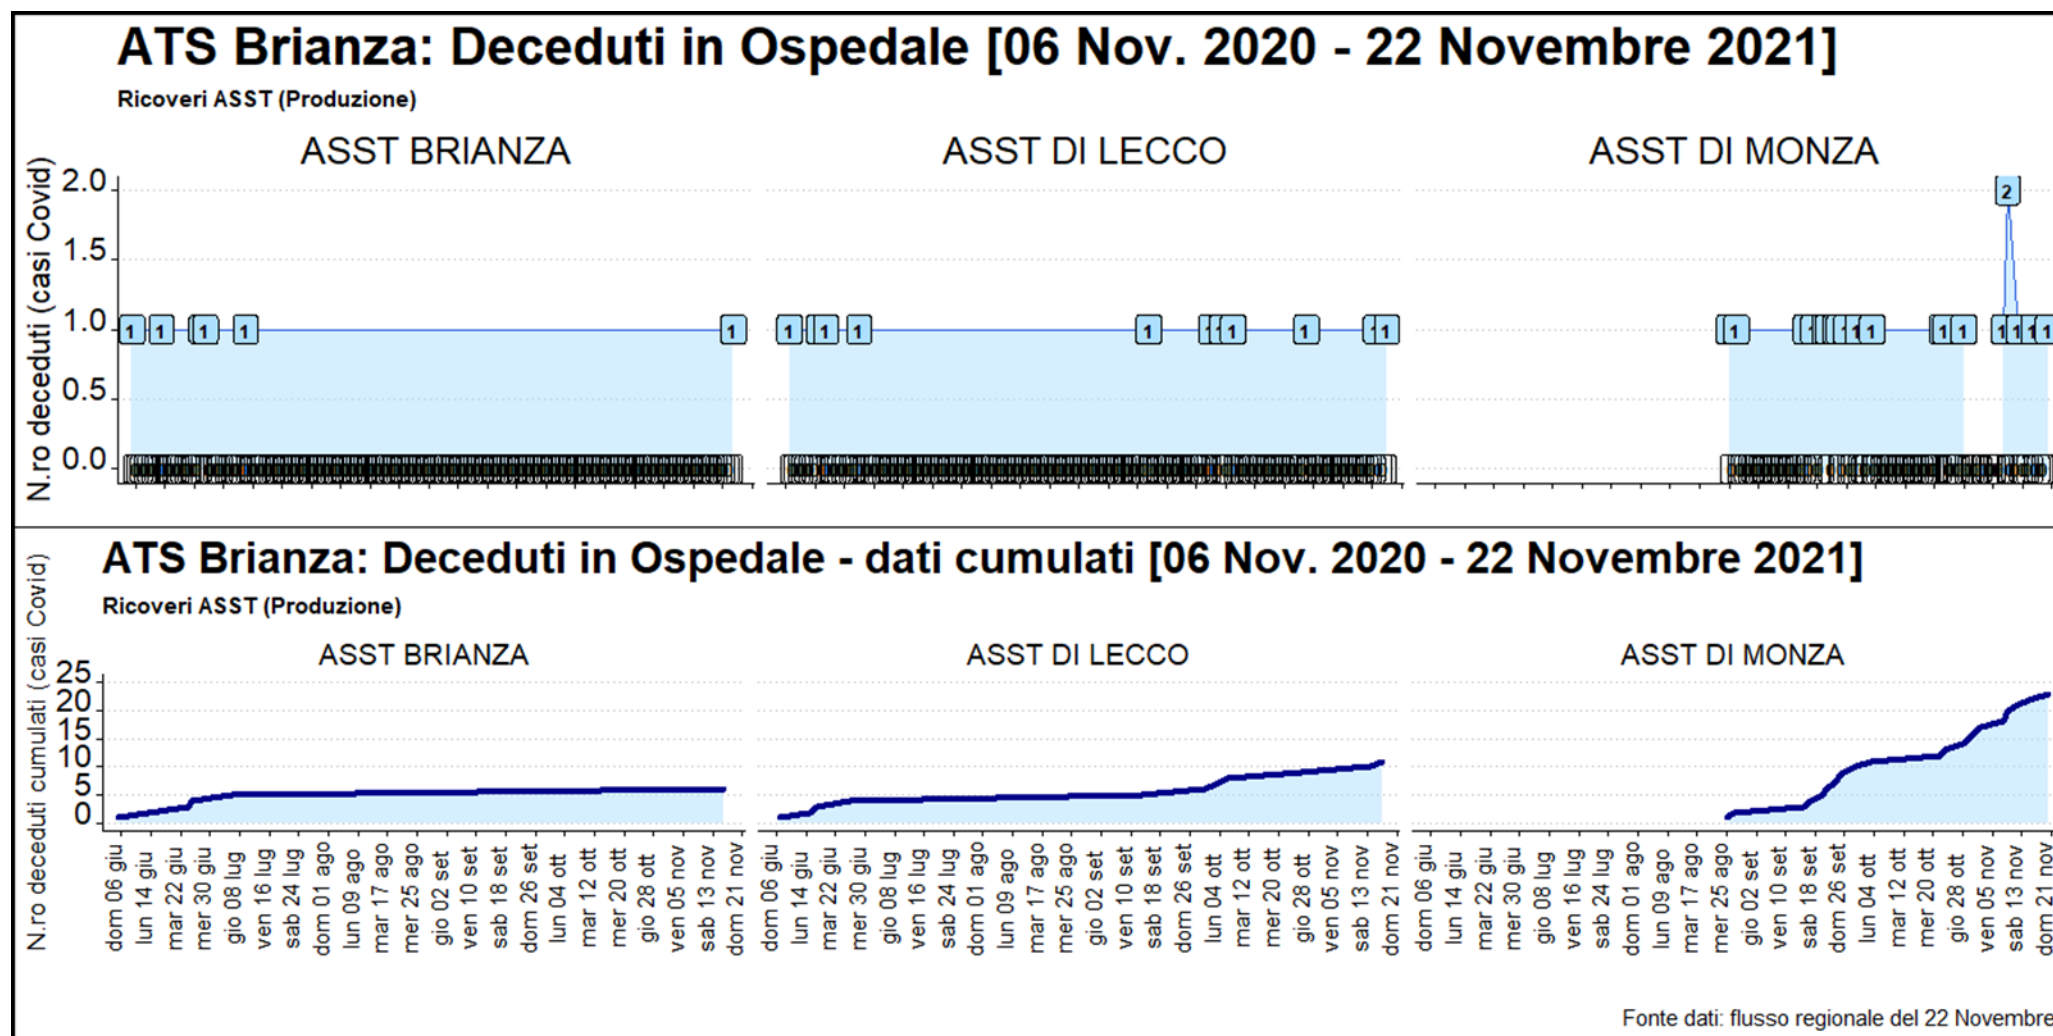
ATS Brianza: Deceduti in Ospedale [06 Nov. 2020 - 22 Novembre 2021]

Ricoveri ASST (Produzione)

ASST BRIANZA

ASST DI LECCO

ASST DI MONZA

N.ro deceduti (casi Covid)

2.0
1.5
1.0
0.5
0.0

1 1 1 1 1

1 1 1 1 1 1 1 1 1 1

2

1 1 1 1 1 1 1 1 1 1 1

ATS Brianza: Deceduti in Ospedale - dati cumulati [06 Nov. 2020 - 22 Novembre 2021]

Ricoveri ASST (Produzione)

ASST BRIANZA

ASST DI LECCO

ASST DI MONZA

N.ro deceduti cumulati (casi Covid)

25
20
15
10
5
0

dom 06 giu
lun 14 giu
mar 22 giu
mer 30 giu
gio 08 lug
ven 16 lug
sab 24 lug
dom 01 ago
lun 09 ago
mar 17 ago
mer 25 ago
gio 02 set
ven 10 set
sab 18 set
dom 26 set
lun 04 ott
mar 12 ott
mer 20 ott
gio 28 ott
ven 05 nov
sab 13 nov
dom 21 nov

dom 06 giu
lun 14 giu
mar 22 giu
mer 30 giu
gio 08 lug
ven 16 lug
sab 24 lug
dom 01 ago
lun 09 ago
mar 17 ago
mer 25 ago
gio 02 set
ven 10 set
sab 18 set
dom 26 set
lun 04 ott
mar 12 ott
mer 20 ott
gio 28 ott
ven 05 nov
sab 13 nov
dom 21 nov

dom 06 giu
lun 14 giu
mar 22 giu
mer 30 giu
gio 08 lug
ven 16 lug
sab 24 lug
dom 01 ago
lun 09 ago
mar 17 ago
mer 25 ago
gio 02 set
ven 10 set
sab 18 set
dom 26 set
lun 04 ott
mar 12 ott
mer 20 ott
gio 28 ott
ven 05 nov
sab 13 nov
dom 21 nov

Fonte dati: flusso regionale del 22 Novembre